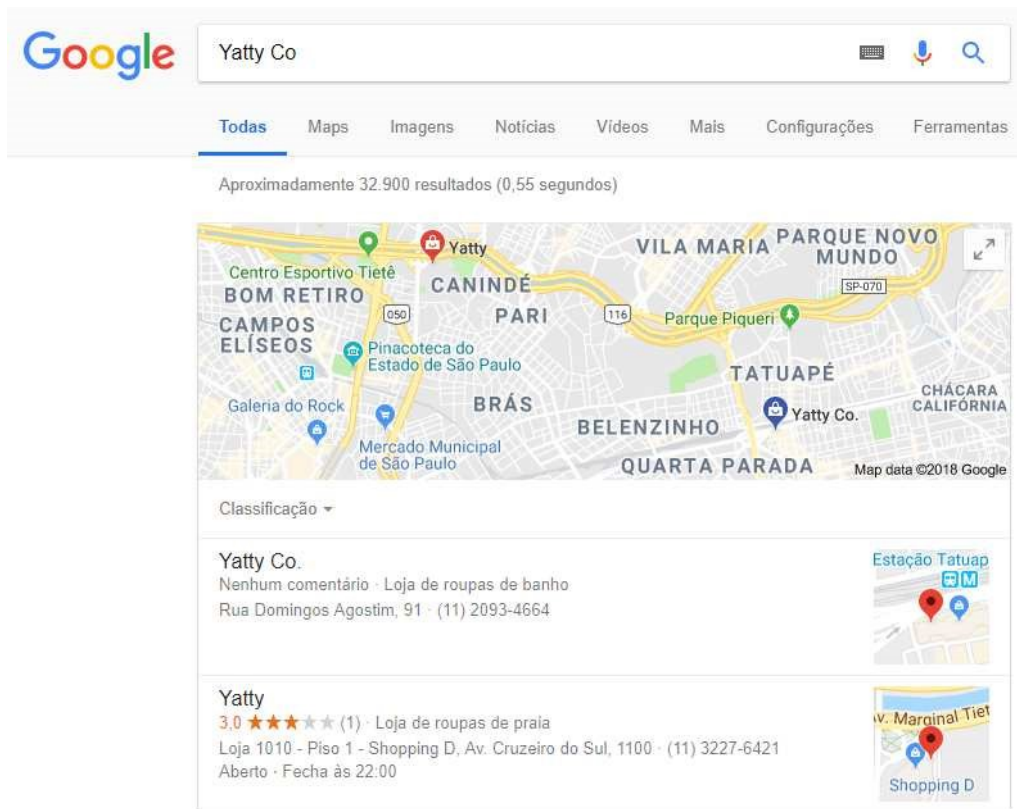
Google

Yatty Co

Todas Maps Imagens Notícias Vídeos Mais Configurações Ferramentas

Aproximadamente 32.900 resultados (0,55 segundos)

Yatty
VILA MARIA
PARQUE NOVO MUNDO
Centro Esportivo Tietê
CANINDÉ
BOM RETIRO
SP-070
050
PARI
116
Parque Piqueri
CAMPOS ELÍSEOS
Pinacoteca do Estado de São Paulo
TATUAPÉ
CHÁCARA CALIFÓRNIA
Galeria do Rock
BRÁS
Yatty Co.
BELENZINHO
Mercado Municipal de São Paulo
QUARTA PARADA
Map data ©2018 Google

Classificação ▾

Yatty Co.
Nenhum comentário · Loja de roupas de banho
Rua Domingos Agostim, 91 · (11) 2093-4664

Estação Tatuap

Yatty
3,0 ★★★★★ (1) · Loja de roupas de praia
Loja 1010 - Piso 1 - Shopping D, Av. Cruzeiro do Sul, 1100 · (11) 3227-6421
Aberto · Fecha às 22:00

v. Marginal Tiet
Shopping D